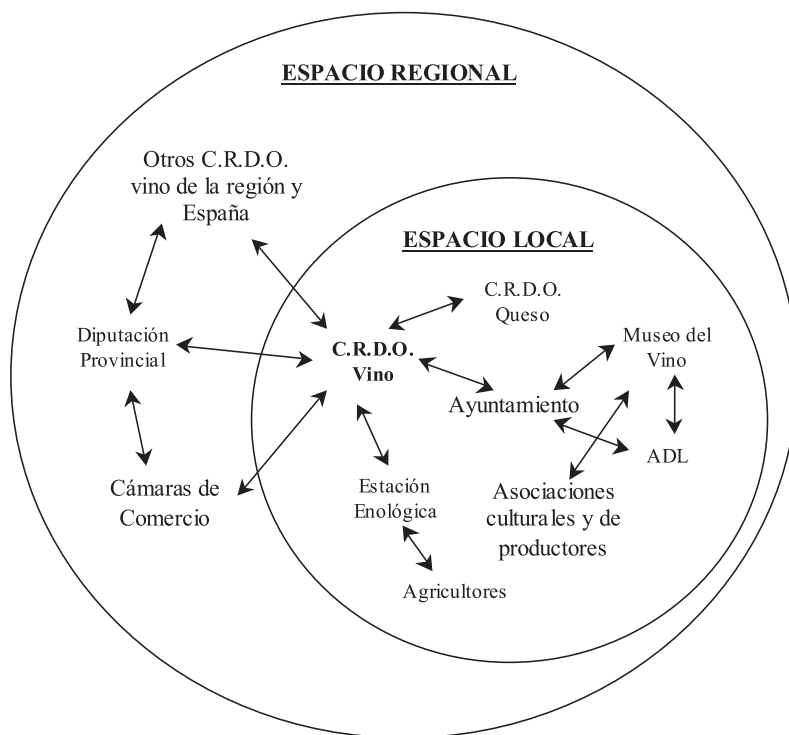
ESPACIO REGIONAL

Otros C.R.D.O. vino de la región y España

ESPACIO LOCAL

C.R.D.O. Queso

Diputación Provincial

C.R.D.O. Vino

Museo del Vino

Ayuntamiento

ADL

Cámaras de Comercio

Estación Enológica

Asociaciones culturales y de productores

Agricultores